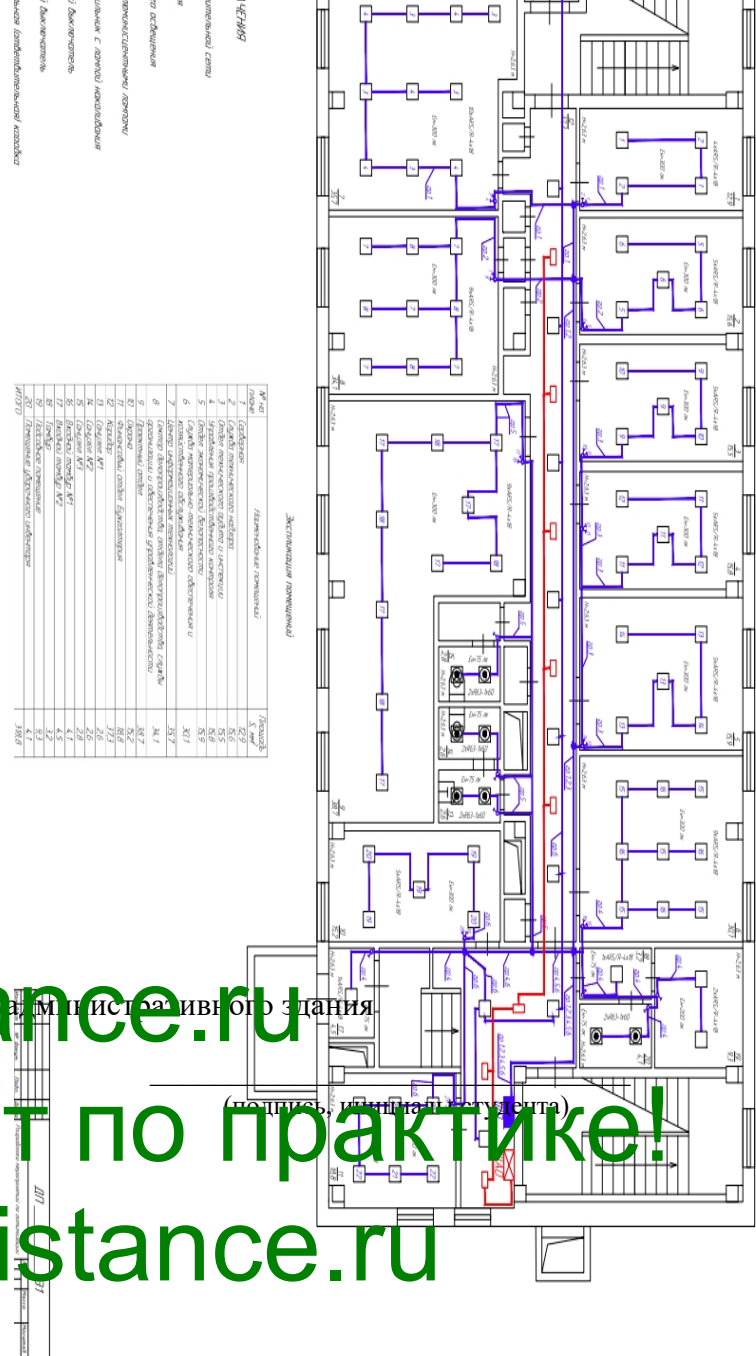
ance.ru
административного здания
(подпись, инициалы студента)
т по практике!
istance.ru

ЧЕНИЯ
Экспликация помещений

| № на плане | Наименование помещений | Площадь, S, м² |
|---|---|---|
| 1 | Серверная | 12,9 |
| 2 | Служба технического надзора | 56,5 |
| 3 | Отдел технического надзора и инспекции | 55,6 |
| 4 | Отдел производственного контроля | 55,9 |
| 5 | Отдел экономической безопасности | 55,9 |
| 6 | Служба материально-технического обеспечения и комплектации оборудования | 30,1 |
| 7 | Центр управления производством | 35,7 |
| 8 | Сектор документооборота, отдел делопроизводства, службы организации и обеспечения управленческой деятельности | 34,1 |
| 9 | Приемная отдела | 38,7 |
| 10 | Склад | 38,2 |
| 11 | Финансовый отдел бухгалтерия | 18,8 |
| 12 | Коридор | 37,3 |
| 13 | Санузел №1 | 2,6 |
| 14 | Санузел №2 | 2,6 |
| 15 | Санузел №3 | 2,8 |
| 16 | Входной тамбур №1 | 4,5 |
| 17 | Входной тамбур №2 | 4,5 |
| 18 | Тамбур | 3,2 |
| 19 | Кабельное помещение | 4,1 |
| 20 | Помещение уборочного инвентаря | 4,1 |
| | ИТОГО | 318,6 |

ДП